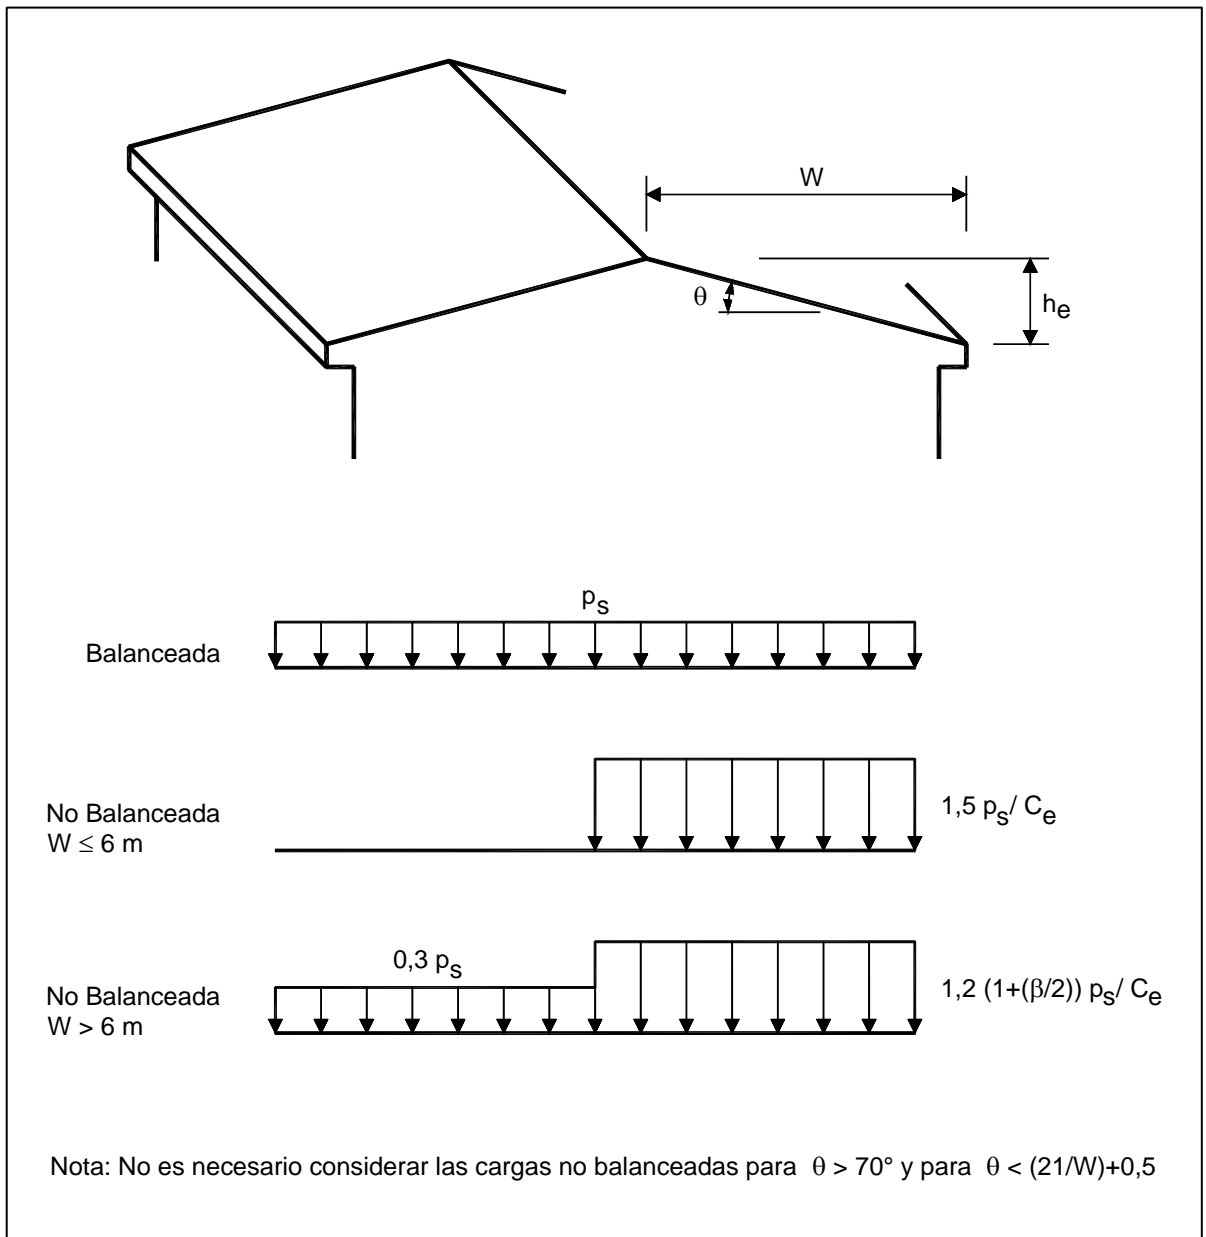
W

$\theta$

$h_e$

$p_s$

Balanceada

No Balanceada
$W \leq 6$ m

$1,5\ p_s/\ C_e$

$0,3\ p_s$

No Balanceada
$W > 6$ m

$1,2\ (1+(\beta/2))\ p_s/\ C_e$

Nota: No es necesario considerar las cargas no balanceadas para $\theta > 70°$ y para $\theta < (21/W)+0,5$